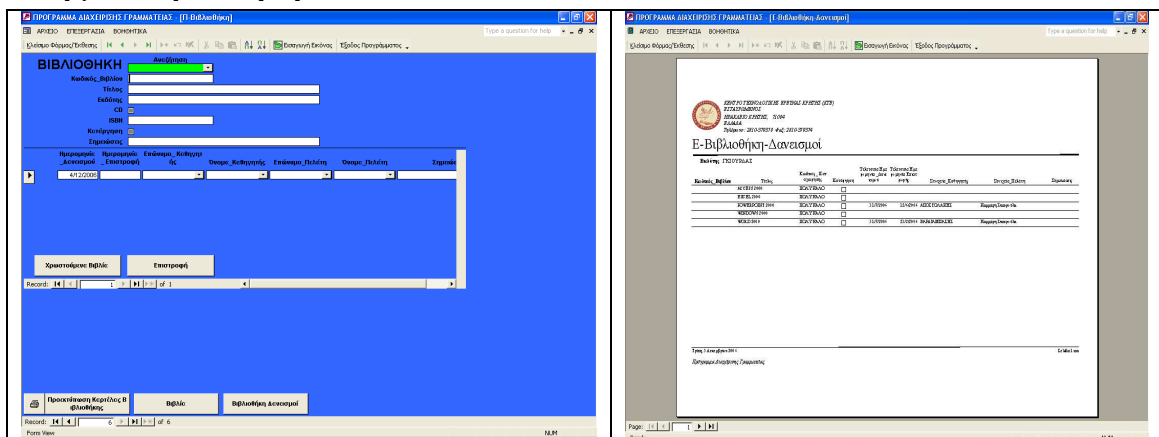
ΠΡΟΓΡΑΜΜΑ ΔΙΑΧΕΙΡΙΣΗΣ ΓΡΑΜΜΑΤΕΙΑΣ - [Π-Βιβλιοθήκη]

ΑΡΧΕΙΟ ΕΠΕΞΕΡΓΑΣΙΑ ΒΟΗΘΗΤΙΚΑ

Type a question for help

Κλείσιμο Φόρμας/Έκθεσης

Εισαγωγή Εικόνας

Έξοδος Προγράμματος

ΒΙΒΛΙΟΘΗΚΗ

Αναζήτηση

Κωδικός_Βιβλίου

Τίτλος

Εκδόσης

CD

ISBN

Κατάργηση

Σημειώσεις

| Ημερομηνία _Δανεισμού | Ημερομηνία _Επιστροφή | Επώνυμο_Καθηγητή ής | Όνομα_Καθηγητής | Επώνυμο_Πελάτη | Όνομα_Πελάτη | Σημειώσ |
|---|---|---|---|---|---|---|
| 4/12/2006 | | | | | | |

Χρεωσμένα Βιβλία

Επιστροφή

Record: 1 of 1

Προεπισκόπηση Καρτέλας Β βιβλιοθήκης

Βιβλία

Βιβλιοθήκη Δανεισμοί

Record: 6 of 6

Form View

NUM

ΠΡΟΓΡΑΜΜΑ ΔΙΑΧΕΙΡΙΣΗΣ ΓΡΑΜΜΑΤΕΙΑΣ - [Ε-Βιβλιοθήκη-Δανεισμοί]

ΑΡΧΕΙΟ ΕΠΕΞΕΡΓΑΣΙΑ ΒΟΗΘΗΤΙΚΑ

Type a question for help

Κλείσιμο Φόρμας/Έκθεσης

Εισαγωγή Εικόνας

Έξοδος Προγράμματος

ΚΕΝΤΡΟ ΤΕΧΝΟΛΟΓΙΚΗΣ ΕΡΕΥΝΑΣ ΚΡΗΤΗΣ (ΚΤΕ)
ΕΣΤΑΥΡΩΜΕΝΟΣ
ΗΡΑΚΛΕΙΟ ΚΡΗΤΗΣ, 71004
ΕΛΛΑΔΑ
Τηλέφωνο: 2810-379570 Φαξ: 2810-379574

Ε-Βιβλιοθήκη-Δανεισμοί

Εκδότης: ΓΚΙΟΥΡΔΑΣ

| Κωδικός_Βιβλίου | Τίτλος | Κωδικός_Κατ ηγορίας | Κατάργηση | Ημερομηνία_Δανεισμού | Ημερομηνία_Επιστροφή | Όνομα_Καθηγητής | Όνομα_Πελάτη | Σημειώσεις |
|---|---|---|---|---|---|---|---|---|
| | ACCESS 2000 | ΠΟΛΥΒΙΒΛΙΟ | | | | | | |
| | EXCEL 2000 | ΠΟΛΥΒΙΒΛΙΟ | | | | | | |
| | POWERPOINT 2000 | ΠΟΛΥΒΙΒΛΙΟ | | 21/3/2006 | 21/4/2006 | ΑΣΣΟΣ ΓΙΩΡΓΟΣ | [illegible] | |
| | WINDOWS 2000 | ΠΟΛΥΒΙΒΛΙΟ | | | | | | |
| | WORD 2000 | ΠΟΛΥΒΙΒΛΙΟ | | 21/3/2006 | 21/3/2006 | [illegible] | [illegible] | |

Τρίτη, 5 Δεκεμβρίου 2006

Σελίδα 1 από

Πρόγραμμα Διαχείρισης Γραμματείας

Page: 1